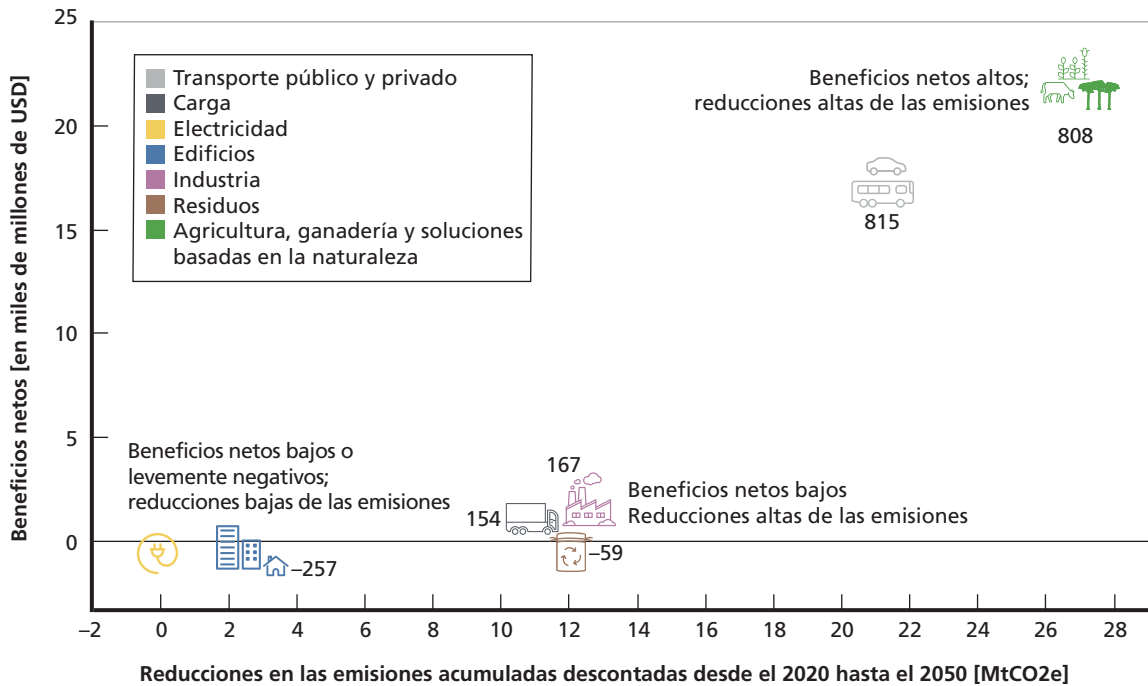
25

20

15

10

5

0

Beneficios netos [en miles de millones de USD]

Transporte público y privado
Carga
Electricidad
Edificios
Industria
Residuos
Agricultura, ganadería y soluciones basadas en la naturaleza

Beneficios netos altos; reducciones altas de las emisiones

808

815

Beneficios netos bajos o levemente negativos; reducciones bajas de las emisiones

167

154

Beneficios netos bajos
Reducciones altas de las emisiones

–257

–59

–2 0 2 4 6 8 10 12 14 16 18 20 22 24 26 28

Reducciones en las emisiones acumuladas descontadas desde el 2020 hasta el 2050 [MtCO2e]